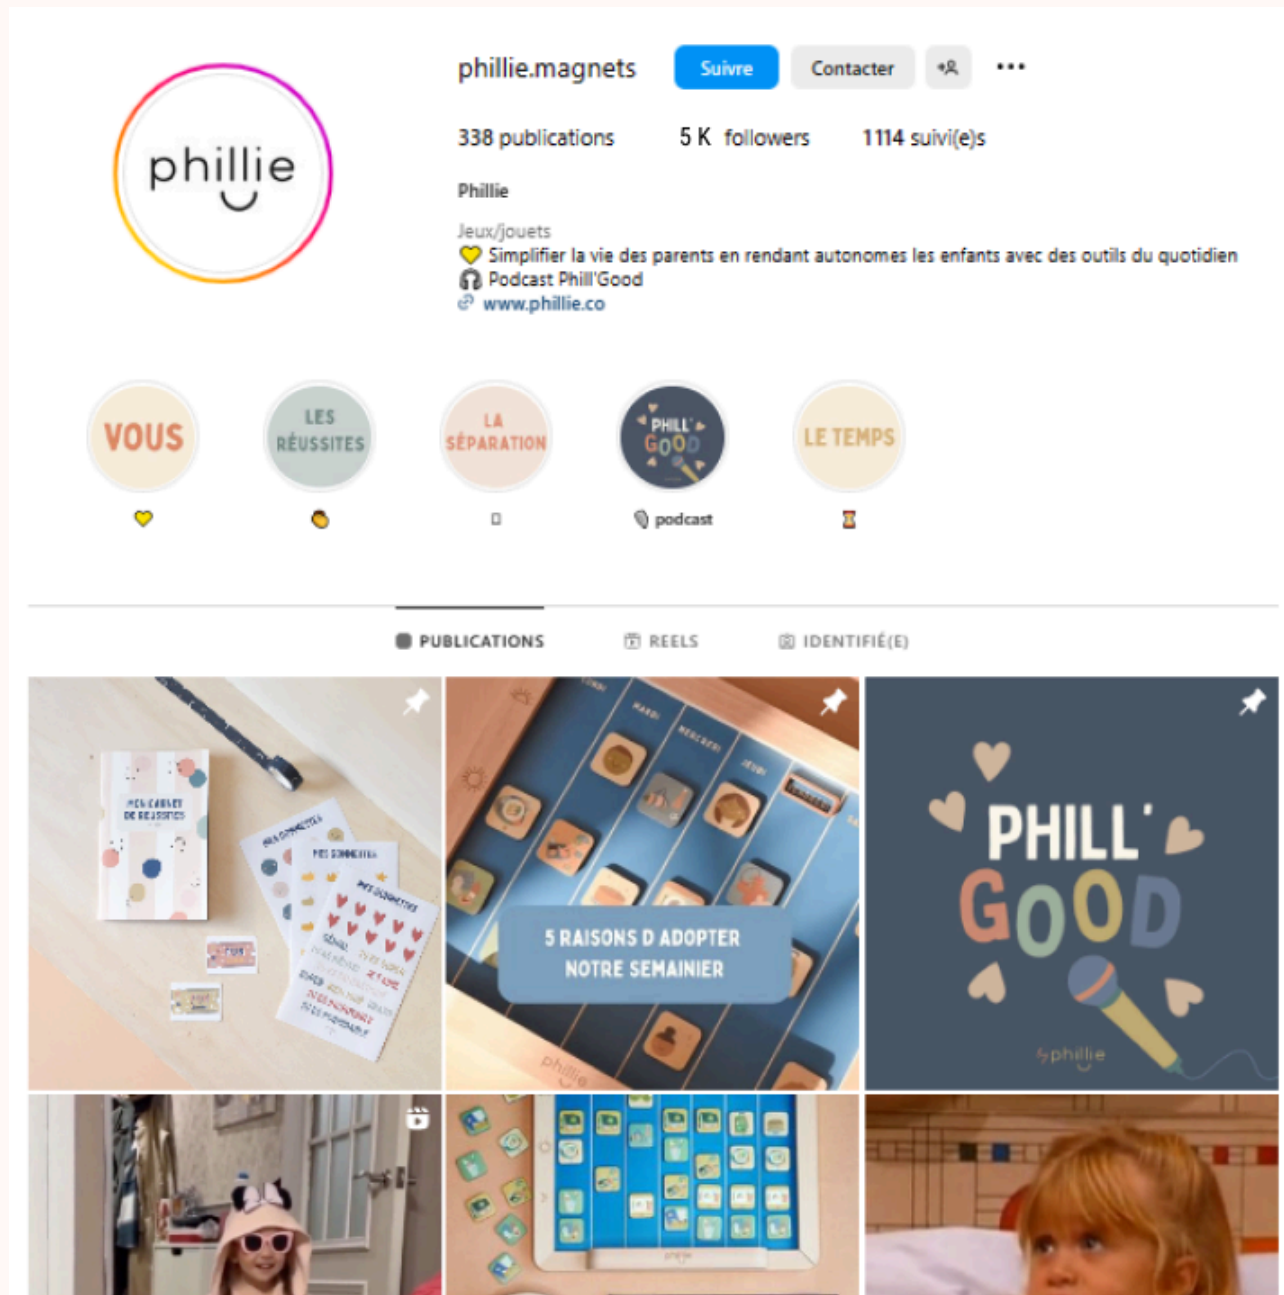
phillie

phillie.magnets Suivre Contacter •••

338 publications 5 K followers 1114 suivi(e)s

Phillie

Jeux/jouets
💛 Simplifier la vie des parents en rendant autonomes les enfants avec des outils du quotidien
🎧 Podcast Phill'Good
www.phillie.co

VOUS
💛

LES RÉUSSITES

LA SÉPARATION

PHILL' GOOD
podcast

LE TEMPS

PUBLICATIONS REELS IDENTIFIÉ(E)

MES CARNET DE RÉUSSITES

MES GOMMETTES

MES GOMMETTES

MES GOMMETTES

LUNDI MARDI MERCREDI JEUDI

5 RAISONS D ADOPTER NOTRE SEMAINIER

phillie

PHILL' GOOD

phillie